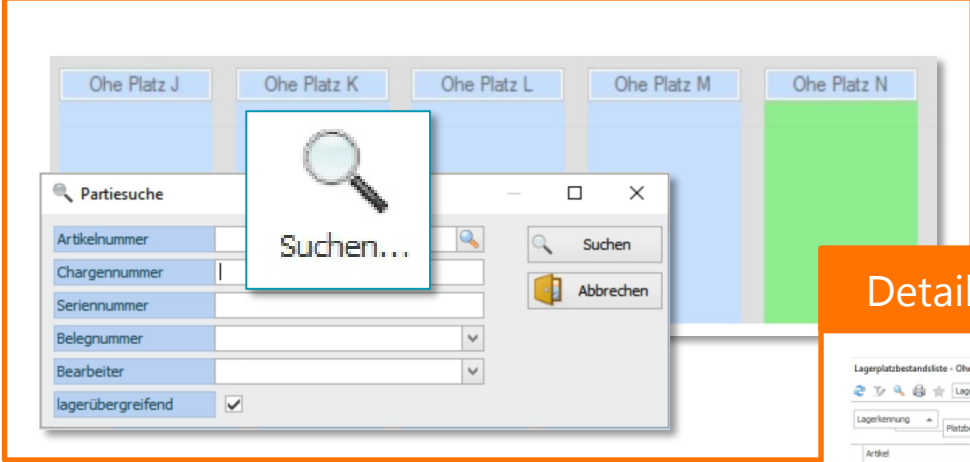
Ohe Platz J
Ohe Platz K
Ohe Platz L
Ohe Platz M
Ohe Platz N

Suchen...

Partiesuche

Artikelnummer
Chargennummer
Seriennummer
Belegnummer
Bearbeiter
lagerübergreifend

Suchen
Abbrechen

Detail

Lagerplatzbestandsliste - Ohe
Lag
Lagerkennung
Platzb
Artikel